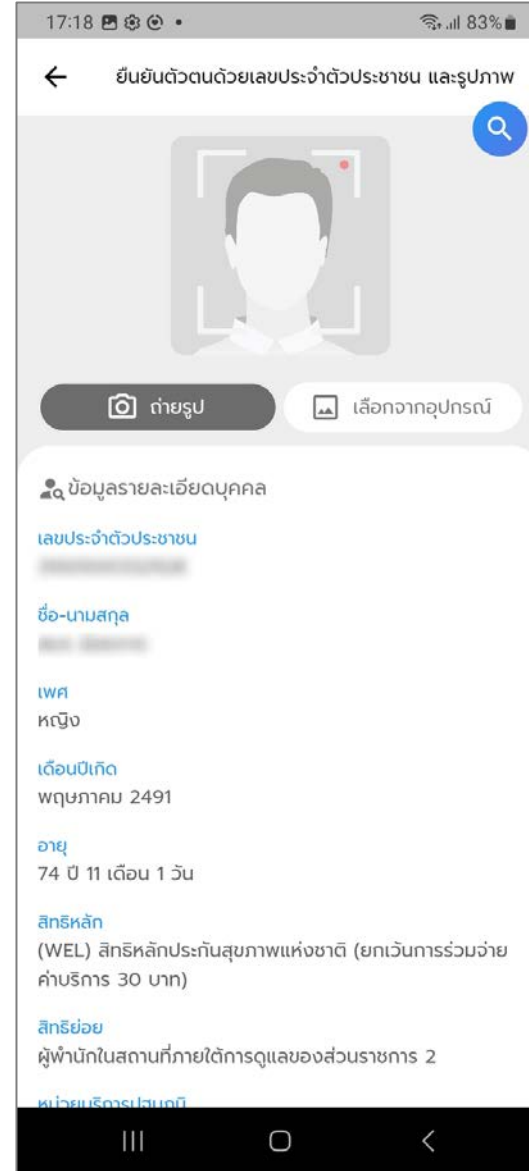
17:18 83%

ยืนยันตัวตนด้วยเลขประจำตัวประชาชน และรูปภาพ

ถ่ายรูป

เลือกจากอุปกรณ์

ข้อมูลรายละเอียดบุคคล

เลขประจำตัวประชาชน

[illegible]

ชื่อ-นามสกุล

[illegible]

เพศ

หญิง

เดือนปีเกิด

พฤษภาคม 2491

อายุ

74 ปี 11 เดือน 1 วัน

สิทธิหลัก

(WEL) สิทธิหลักประกันสุขภาพแห่งชาติ (ยกเว้นการร่วมจ่ายค่าบริการ 30 บาท)

สิทธิย่อย

ผู้พำนักในสถานที่ภายใต้การดูแลของส่วนราชการ 2

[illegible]